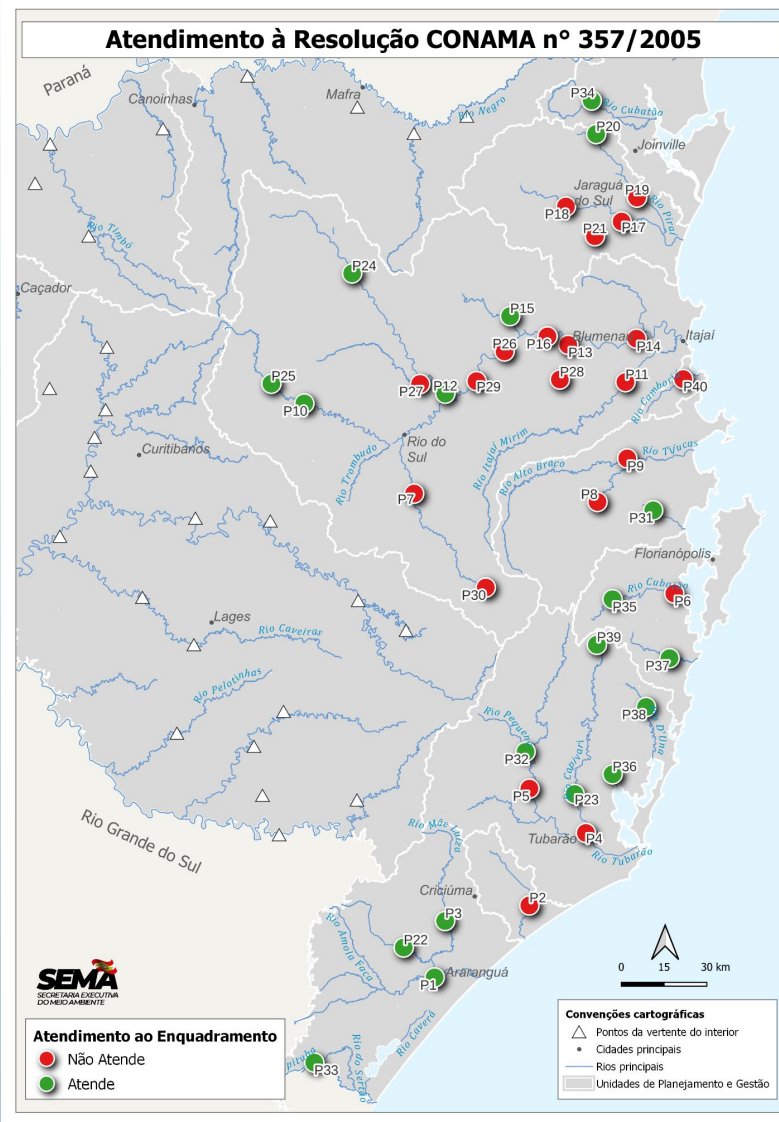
Atendimento à Resolução CONAMA n° 357/2005

Paraná
Canoinhas
Mafra
Rio Negro
P34
Rio Cubatão
P20
Joinville
Jaraguá do Sul
P19
P18
Rio Piraí
P21
P17
Rio Timbó
Caçador
P24
P15
Blumenau
Itajaí
P16
P13
P14
P26
P28
P11
P40
P25
P27
P12
P29
Rio Camboriú
P10
Rio Itajaí Mirim
Rio do Sul
Curitibanos
Rio Trombudo
Rio Tijucas
P9
Rio Alto Braço
P8
P7
P31
Florianópolis
P30
Rio Cubatão
P35
P6
Lages
Rio Caveiras
P39
P37
Rio Pelotinhas
P38
Rio Pequeno
Rio D'Una
P32
Rio Capivari
P36
P5
P23
Rio Grande do Sul
Rio Mãe Luzia
Tubarão
P4
Rio Tubarão
Criciúma
P2
P3
Rio Amola Faca
P22
Araranguá
P1
0 15 30 km
SEMA
SECRETARIA EXECUTIVA DO MEIO AMBIENTE
Atendimento ao Enquadramento
Não Atende
Atende
Rio Caveirá
P33
Rio Itupitubá
Rio do Sertão
Convenções cartográficas
Pontos da vertente do interior
Cidades principais
Rios principais
Unidades de Planejamento e Gestão